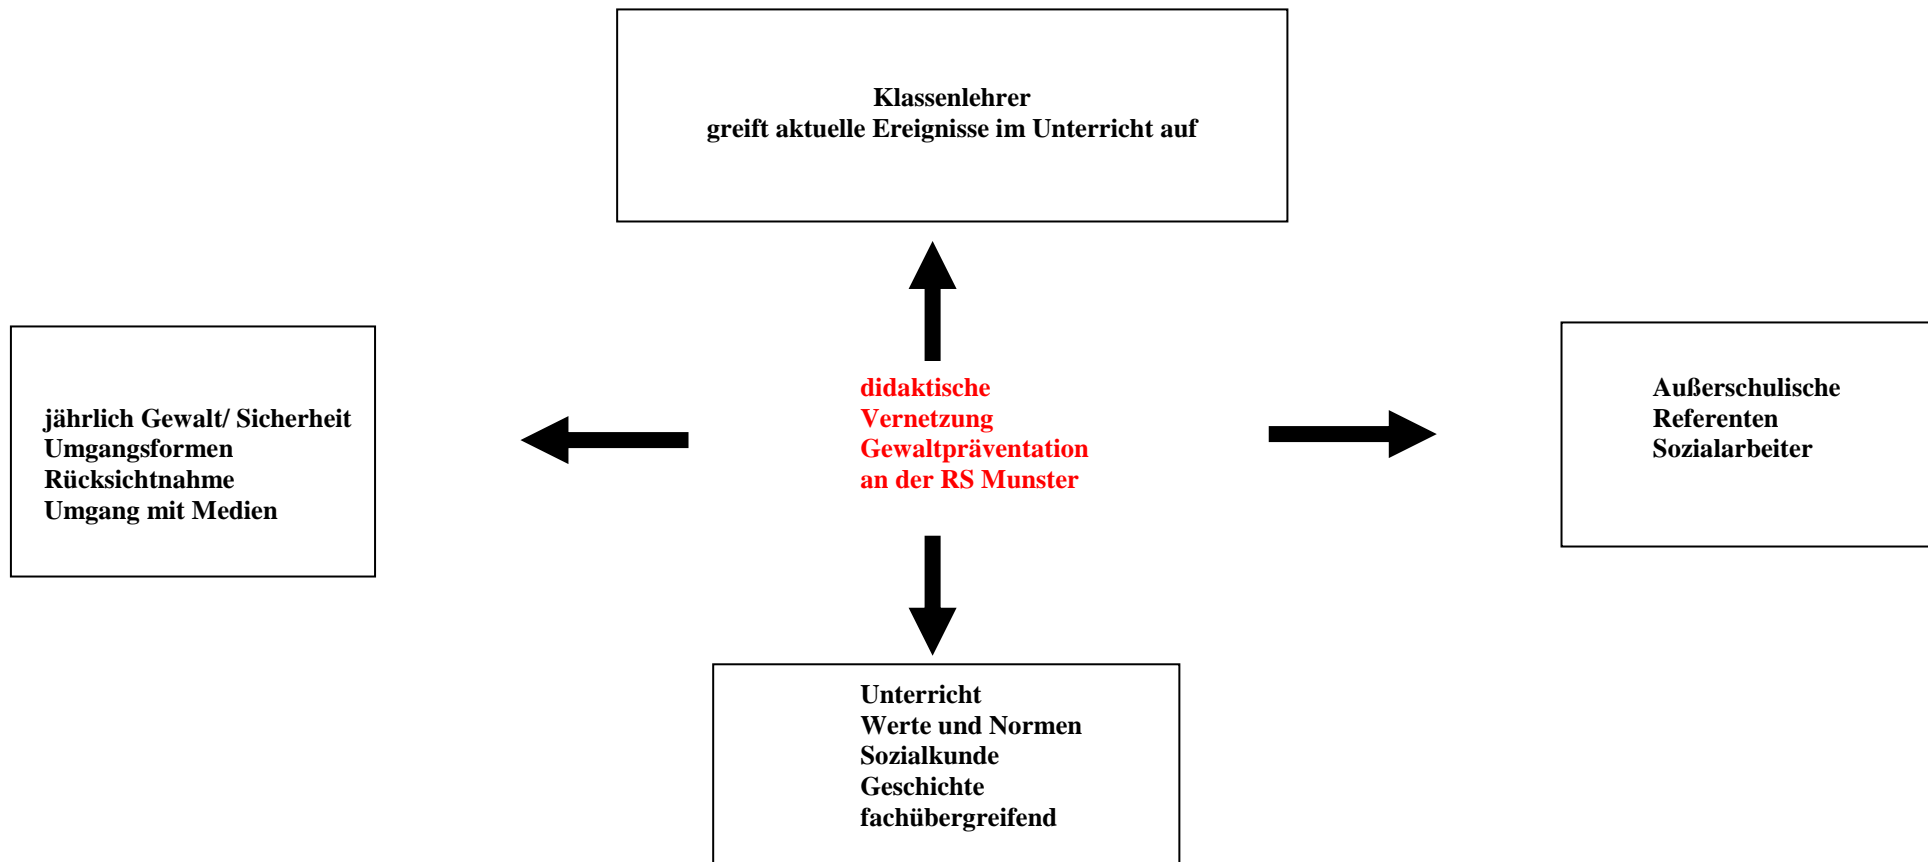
Klassenlehrer
greift aktuelle Ereignisse im Unterricht auf

jährlich Gewalt/ Sicherheit
Umgangsformen
Rücksichtnahme
Umgang mit Medien

didaktische
Vernetzung
Gewaltpräventation
an der RS Munster

Außerschulische
Referenten
Sozialarbeiter

Unterricht
Werte und Normen
Sozialkunde
Geschichte
fachübergreifend